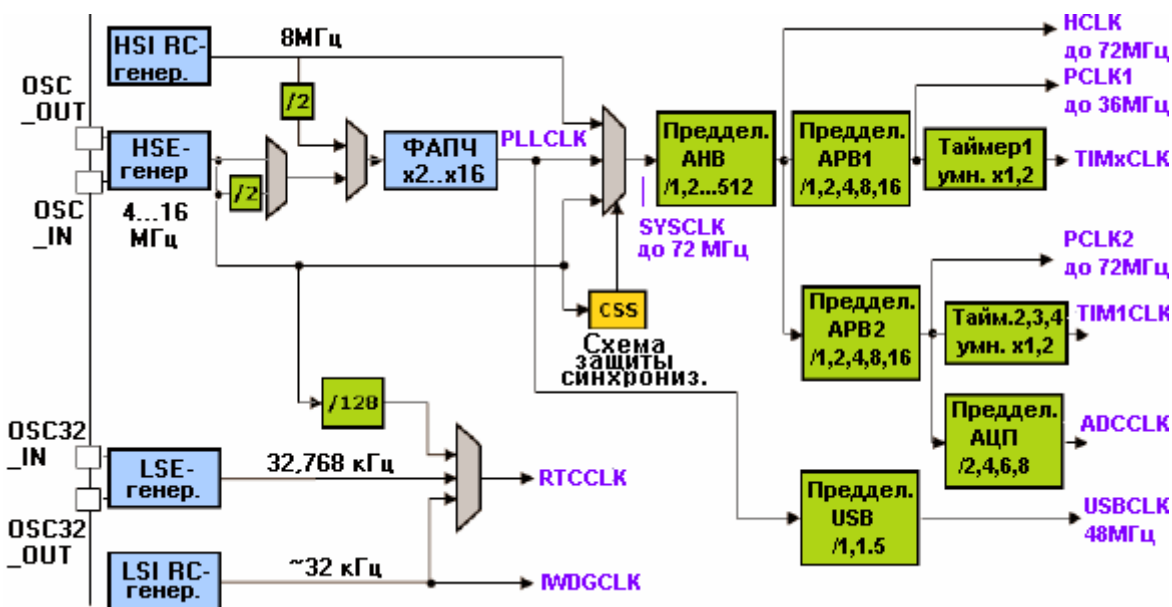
HSI RC-генер.

8МГц

OSC _OUT

/2

HSE-генер

/2

ФАПЧ x2..x16

PLLCLK

Предел. AHB /1,2...512

Предел. APB1 /1,2,4,8,16

Таймер1 умн. x1,2

HCLK до 72МГц

PCLK1 до 36МГц

TIMxCLK

OSC _IN

4...16 МГц

SYSCLK до 72 МГц

PCLK2 до 72МГц

CSS

Схема защиты синхрониз.

Предел. APB2 /1,2,4,8,16

Тайм.2,3,4 умн. x1,2

TIM1CLK

/128

Предел. АЦП /2,4,6,8

ADCCLK

OSC32 _IN

LSE-генер.

32,768 кГц

RTCCLK

OSC32 _OUT

Предел. USB /1,1.5

USBCLK 48МГц

LSI RC-генер.

~32 кГц

IWDGCLK